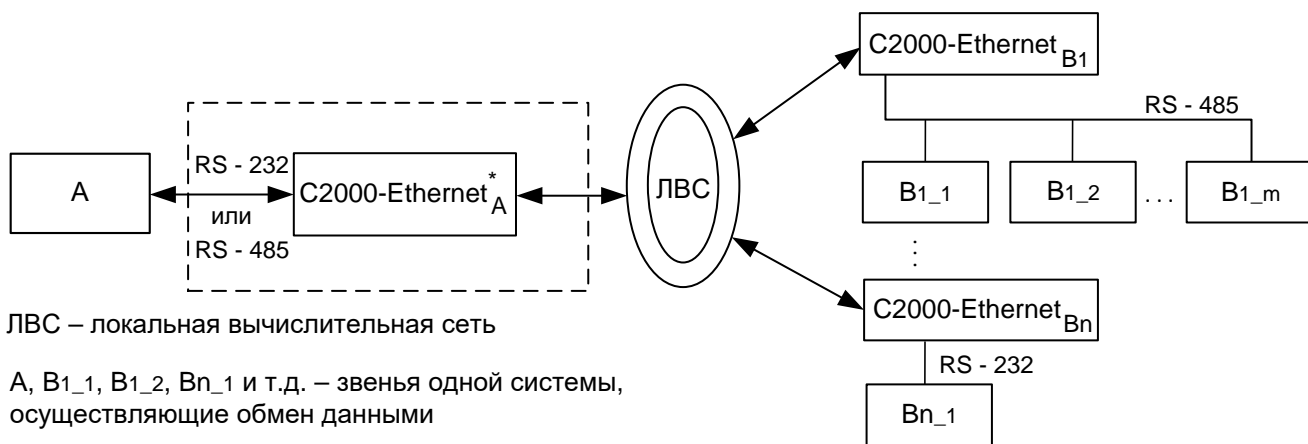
C2000-Ethernet $_{B1}$

RS - 485

A

RS - 232

или

RS - 485

C2000-Ethernet $^{*}_{A}$

ЛВС

B1_1

B1_2

. . .

B1_m

C2000-Ethernet $_{Bn}$

RS - 232

Bn_1

ЛВС – локальная вычислительная сеть

А, В1_1, В1_2, Bn_1 и т.д. – звенья одной системы, осуществляющие обмен данными